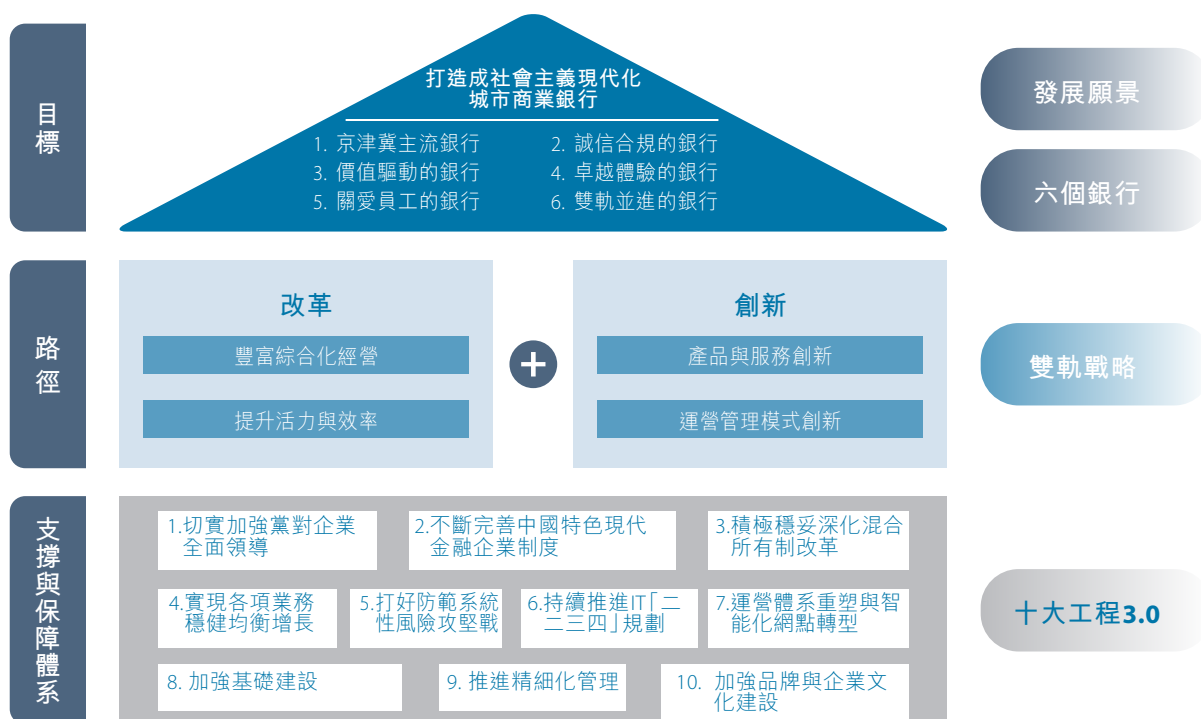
目標

打造成社會主義現代化城市商業銀行

1. 京津冀主流銀行
2. 誠信合規的銀行
3. 價值驅動的銀行
4. 卓越體驗的銀行
5. 關愛員工的銀行
6. 雙軌並進的銀行

發展願景

六個銀行

路徑

改革

豐富綜合化經營

提升活力與效率

+

創新

產品與服務創新

運營管理模式創新

雙軌戰略

支撐與保障體系

1.切實加強黨對企業全面領導

2.不斷完善中國特色現代金融企業制度

3.積極穩妥深化混合所有制改革

4.實現各項業務穩健均衡增長

5.打好防範系統性風險攻堅戰

6.持續推進IT「二二三四」規劃

7.運營體系重塑與智能化網點轉型

8. 加強基礎建設

9. 推進精細化管理

10. 加強品牌與企業文化建設

十大工程3.0